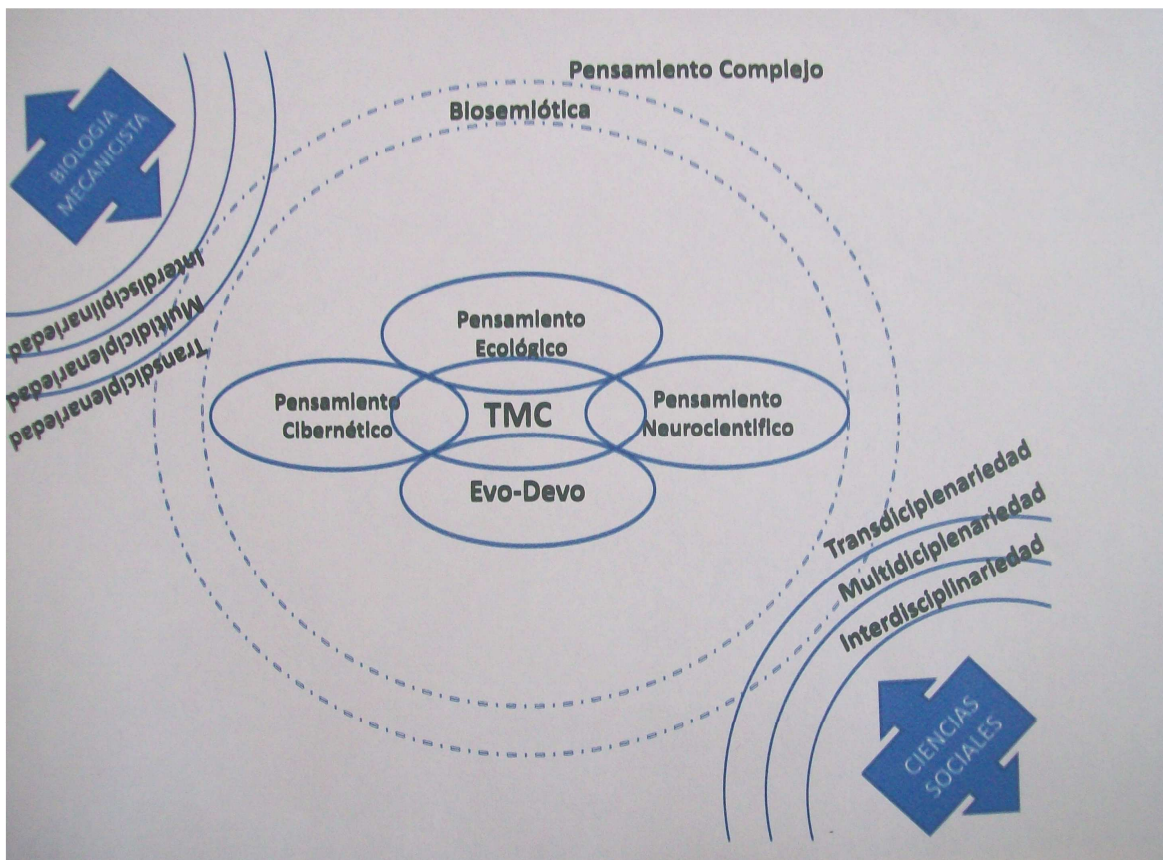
BIOLOGIA MECANICISTA

Interdisciplinariedad
Multidiciplenariedad
Transdiciplenariedad

Pensamiento Complejo

Biosemiótica

Pensamiento Ecológico

Pensamiento Cibernético

TMC

Pensamiento Neurocientifico

Evo-Devo

Transdiciplenariedad
Multidiciplenariedad
Interdisciplinariedad

CIENCIAS SOCIALES